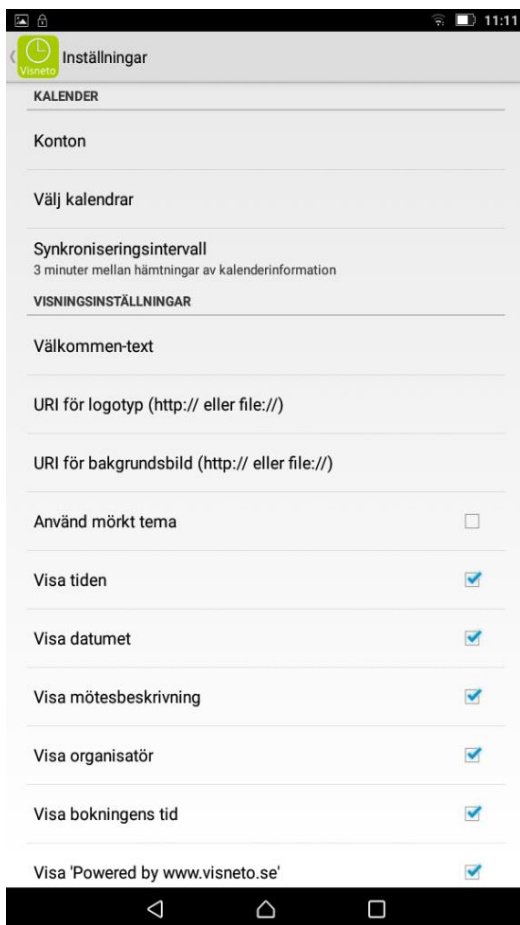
11:11

Visneto Inställningar

KALENDER

Konton

Välj kalendrar

Synkroniseringsintervall
3 minuter mellan hämtningar av kalenderinformation

VISNINGSINSTÄLLNINGAR

Välkommen-text

URI för logotyp (http:// eller file://)

URI för bakgrundsbild (http:// eller file://)

Använd mörkt tema

Visa tiden

Visa datumet

Visa mötesbeskrivning

Visa organisatör

Visa bokningens tid

Visa 'Powered by www.visneto.se'